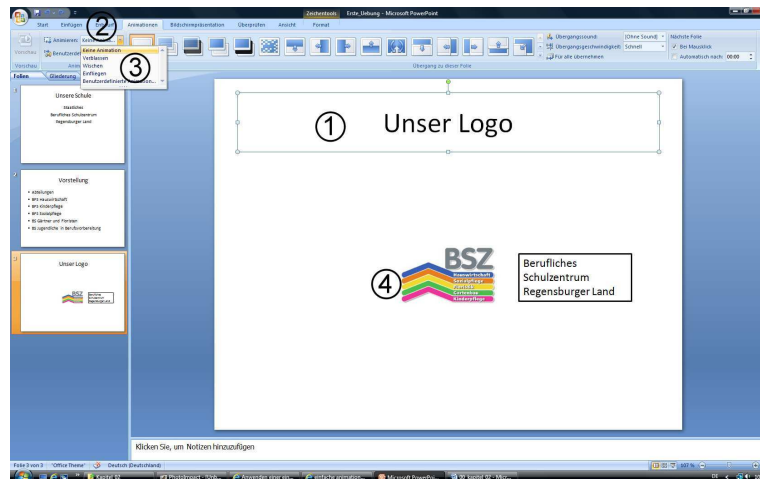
Zeichentools Erste_Uebung - Microsoft PowerPoint

Start Einfügen ② Animationen Bildschirmpräsentation Überprüfen Ansicht Format

Animieren: Benutzerdef

Keine Animation
Verblassen
Wischen
Einfliegen
Benutzerdefinierte Animation...

③

Übergangssound: [Ohne Sound]
Übergangsgeschwindigkeit: Schnell
Für alle übernehmen

Nächste Folie
Bei Mausklick
Automatisch nach: 00:00

Vorschau

Übergang zu dieser Folie

Folien Gliederung

1
Unsere Schule
Staatliches Berufliches Schulzentrum Regensburger Land

2
Vorstellung
• Abteilungen
• BFS Hauswirtschaft
• BFS Kinderpflege
• BFS Sozialpflege
• BS Gärtner und Floristen
• BS Jugendliche in Berufsvorbereitung

3
Unser Logo

① Unser Logo

④ BSZ
Hauswirtschaft
Sozialpflege
Floristik
Gartenbau
Kinderpflege

Berufliches Schulzentrum Regensburger Land

Klicken Sie, um Notizen hinzuzufügen

Folie 3 von 3 "Office Theme" Deutsch (Deutschland)

60 %